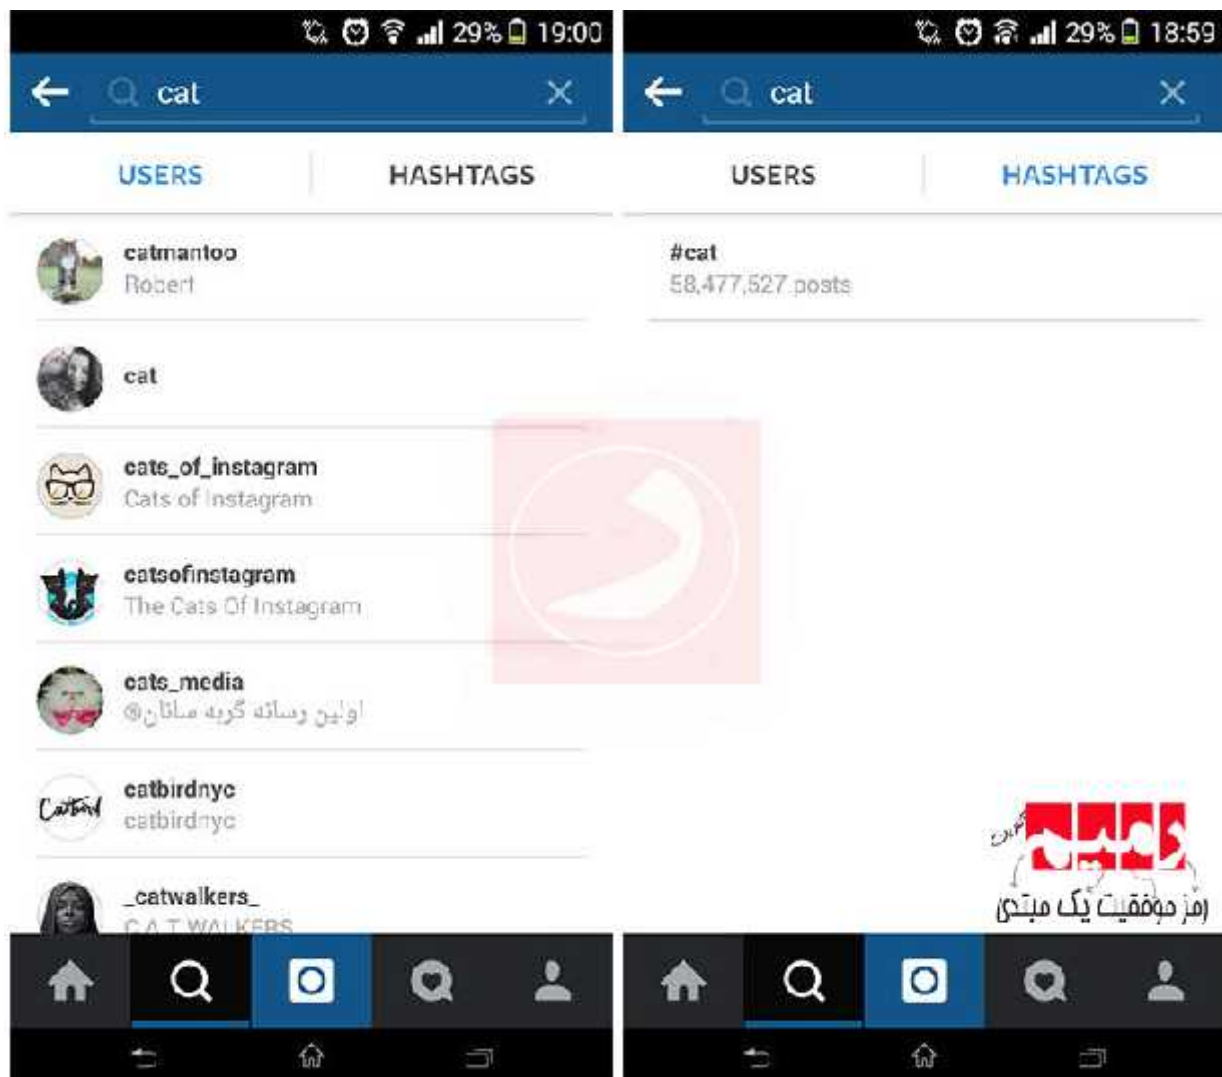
29% 19:00

cat

USERS

HASHTAGS

catmantoo
Robert

cat

cats_of_instagram
Cats of Instagram

catsofinstagram
The Cats Of Instagram

cats_media
اولین رسانه گربه ساناز@

catbirdnyc
catbirdnyc

_catwalkers_
C.A.T WALKERS

29% 18:59

cat

USERS

HASHTAGS

#cat
58,477,527 posts

رمز موفقیت یک مبتدی